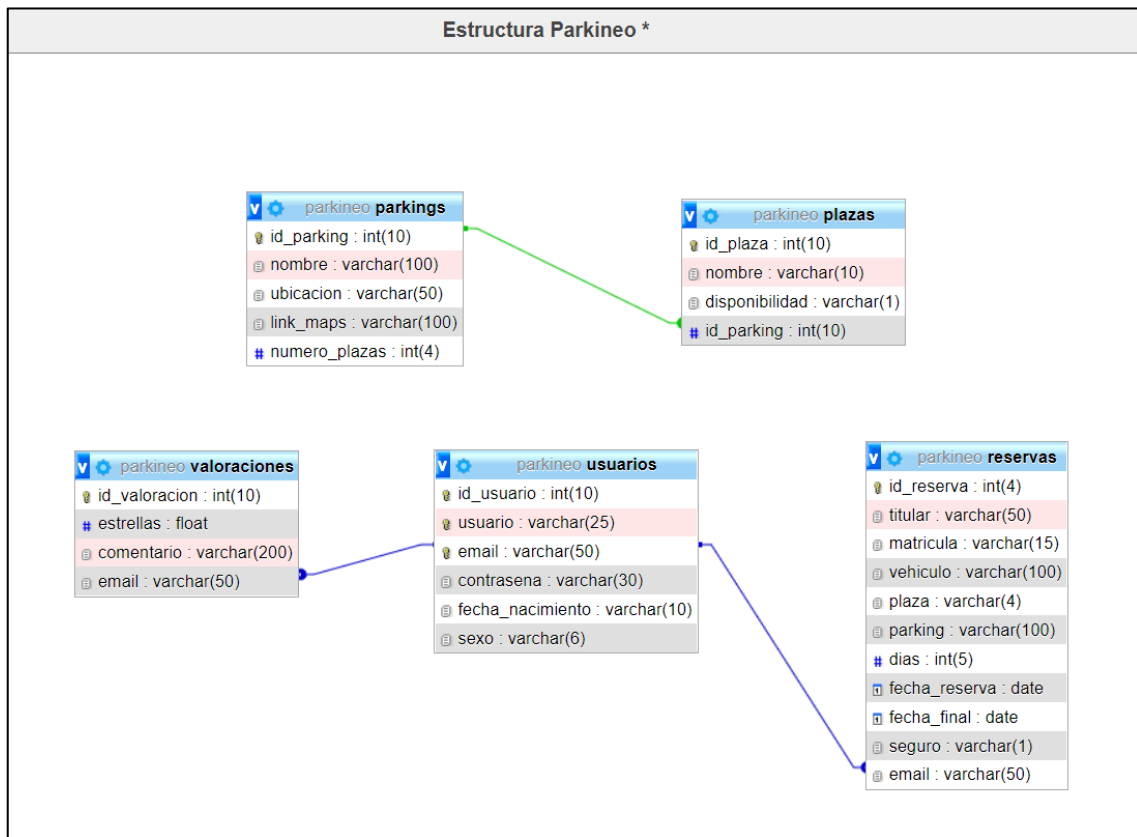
Estructura Parkineo *

parkineo parkings
id_parking : int(10)
nombre : varchar(100)
ubicacion : varchar(50)
link_maps : varchar(100)
numero_plazas : int(4)

parkineo plazas
id_plaza : int(10)
nombre : varchar(10)
disponibilidad : varchar(1)
id_parking : int(10)

parkineo valoraciones
id_valoracion : int(10)
estrellas : float
comentario : varchar(200)
email : varchar(50)

parkineo usuarios
id_usuario : int(10)
usuario : varchar(25)
email : varchar(50)
contrasena : varchar(30)
fecha_nacimiento : varchar(10)
sexo : varchar(6)

parkineo reservas
id_reserva : int(4)
titular : varchar(50)
matricula : varchar(15)
vehiculo : varchar(100)
plaza : varchar(4)
parking : varchar(100)
dias : int(5)
fecha_reserva : date
fecha_final : date
seguro : varchar(1)
email : varchar(50)